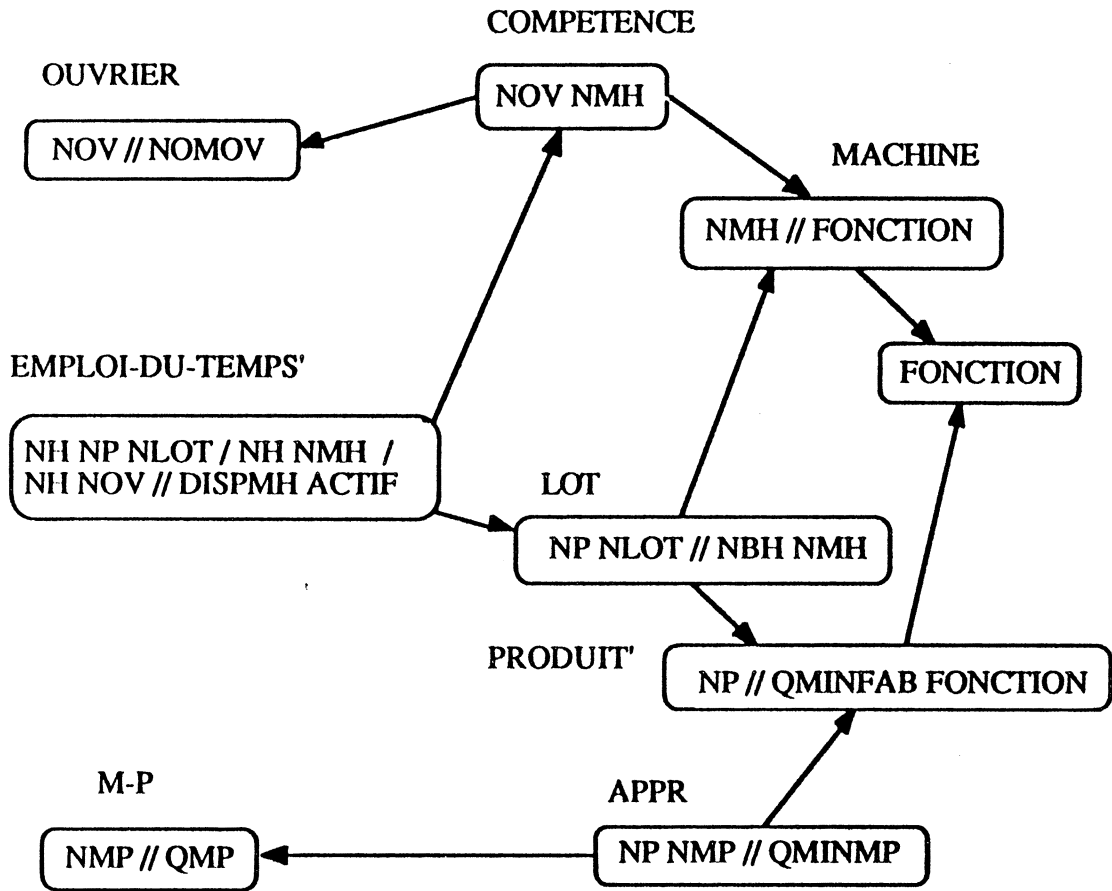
COMPETENCE

NOV NMH

OUVRIER

NOV // NOMOV

MACHINE

NMH // FONCTION

FONCTION

EMPLOI-DU-TEMPS'

NH NP NLOT / NH NMH / NH NOV // DISPMH ACTIF

LOT

NP NLOT // NBH NMH

PRODUIT'

NP // QMINFAB FONCTION

M-P

NMP // QMP

APPR

NP NMP // QMINMP